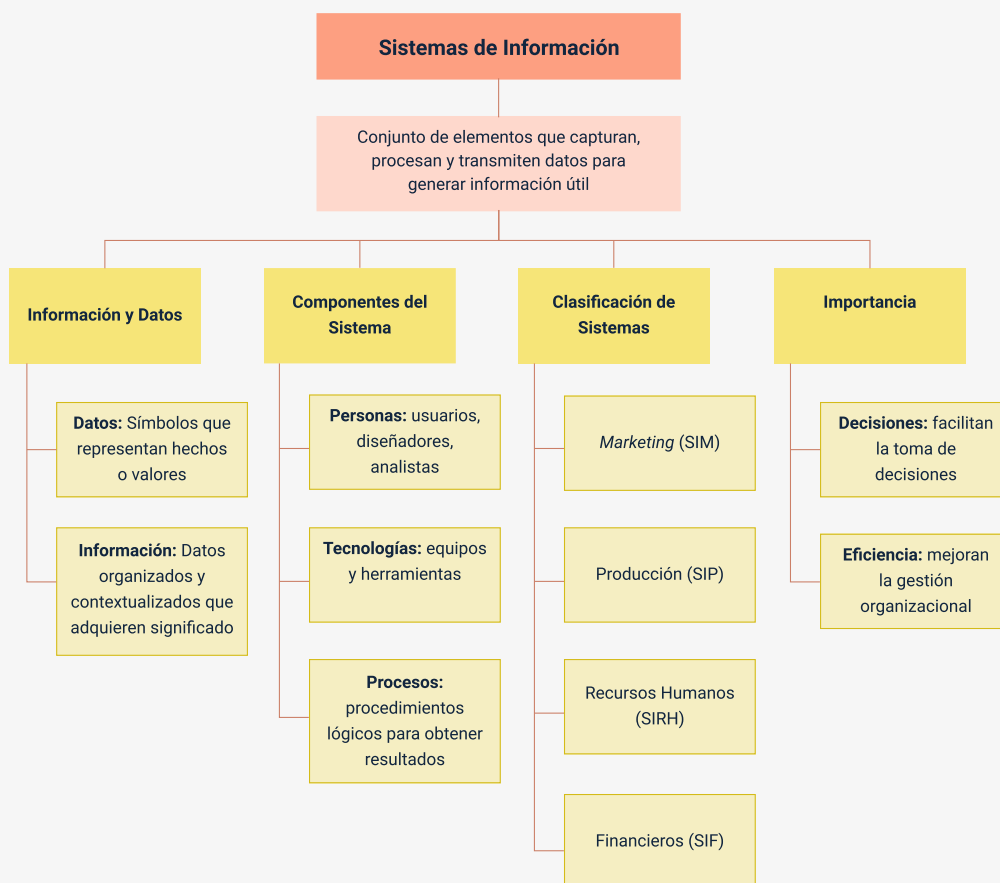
Sistemas de Información

Conjunto de elementos que capturan, procesan y transmiten datos para generar información útil

Información y Datos

Datos: Símbolos que representan hechos o valores

Información: Datos organizados y contextualizados que adquieren significado

Componentes del Sistema

Personas: usuarios, diseñadores, analistas

Tecnologías: equipos y herramientas

Procesos: procedimientos lógicos para obtener resultados

Clasificación de Sistemas

Marketing (SIM)

Producción (SIP)

Recursos Humanos (SIRH)

Financieros (SIF)

Importancia

Decisiones: facilitan la toma de decisiones

Eficiencia: mejoran la gestión organizacional